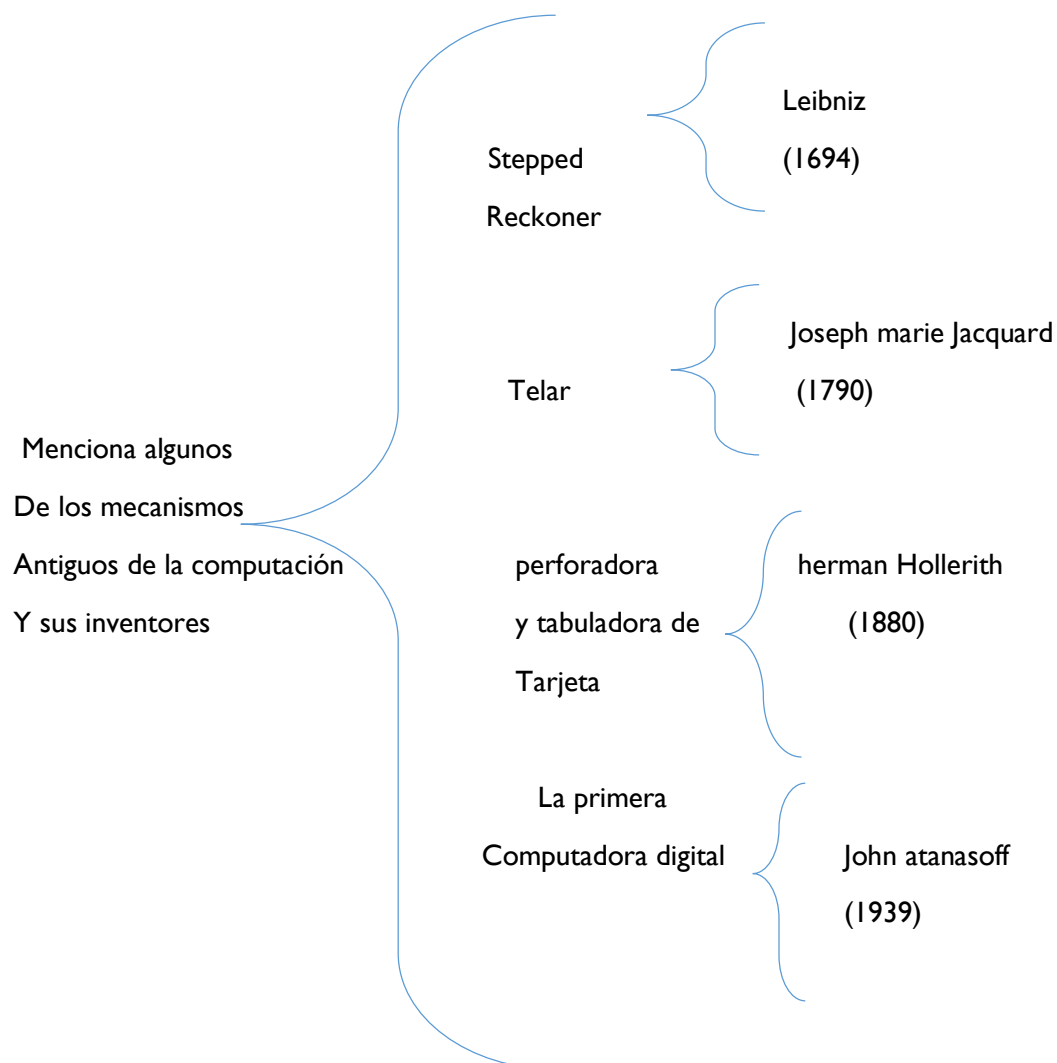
Menciona algunos
De los mecanismos
Antiguos de la computación
Y sus inventores

Stepped
Reckoner

Leibniz
(1694)

Telar

Joseph marie Jacquard
(1790)

perforadora
y tabuladora de
Tarjeta

herman Hollerith
(1880)

La primera
Computadora digital

John atanasoff
(1939)